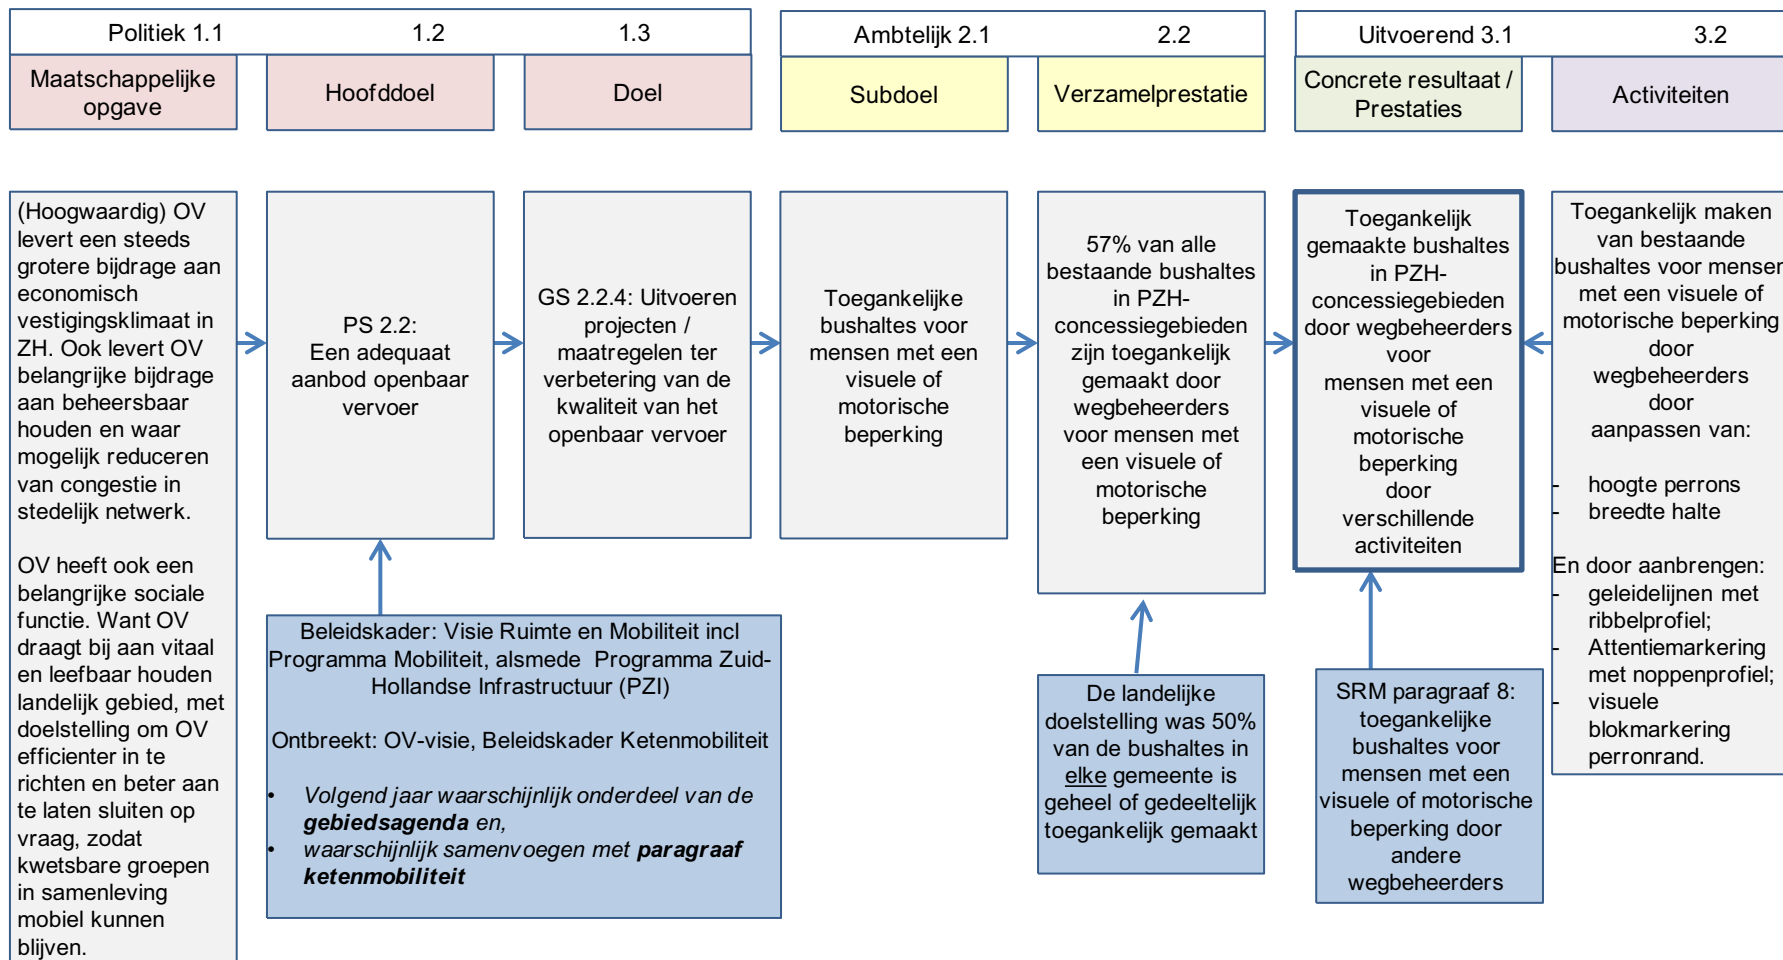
Politiek 1.1 | 1.2 | 1.3

Maatschappelijke opgave

Hoofddoel

Doel

Ambtelijk 2.1 | 2.2

Subdoel

Verzamelprestatie

Uitvoerend 3.1 | 3.2

Concrete resultaat / Prestaties

Activiteiten

(Hoogwaardig) OV levert een steeds grotere bijdrage aan economisch vestigingsklimaat in ZH. Ook levert OV belangrijke bijdrage aan beheersbaar houden en waar mogelijk reduceren van congestie in stedelijk netwerk.

OV heeft ook een belangrijke sociale functie. Want OV draagt bij aan vitaal en leefbaar houden landelijk gebied, met doelstelling om OV efficienter in te richten en beter aan te laten sluiten op vraag, zodat kwetsbare groepen in samenleving mobiel kunnen blijven.

PS 2.2:
Een adequaat aanbod openbaar vervoer

GS 2.2.4: Uitvoeren projecten / maatregelen ter verbetering van de kwaliteit van het openbaar vervoer

Toegankelijke bushaltes voor mensen met een visuele of motorische beperking

57% van alle bestaande bushaltes in PZH-concessiegebieden zijn toegankelijk gemaakt door wegbeheerders voor mensen met een visuele of motorische beperking

Toegankelijk gemaakte bushaltes in PZH-concessiegebieden door wegbeheerders voor mensen met een visuele of motorische beperking door verschillende activiteiten

Toegankelijk maken van bestaande bushaltes voor mensen met een visuele of motorische beperking door wegbeheerders door aanpassen van:

- hoogte perrons
- breedte halte

En door aanbrengen:
- geleidelijnen met ribbelprofiel;
- Attentiemarkering met noppenprofiel;
- visuele blokmarkering perronrand.

Beleidskader: Visie Ruimte en Mobiliteit incl Programma Mobiliteit, alsmede Programma Zuid-Hollandse Infrastructuur (PZI)

Ontbreekt: OV-visie, Beleidskader Ketenmobiliteit

• *Volgend jaar waarschijnlijk onderdeel van de **gebiedsagenda** en,*
• *waarschijnlijk samenvoegen met **paragraaf ketenmobiliteit***

De landelijke doelstelling was 50% van de bushaltes in elke gemeente is geheel of gedeeltelijk toegankelijk gemaakt

SRM paragraaf 8: toegankelijke bushaltes voor mensen met een visuele of motorische beperking door andere wegbeheerders